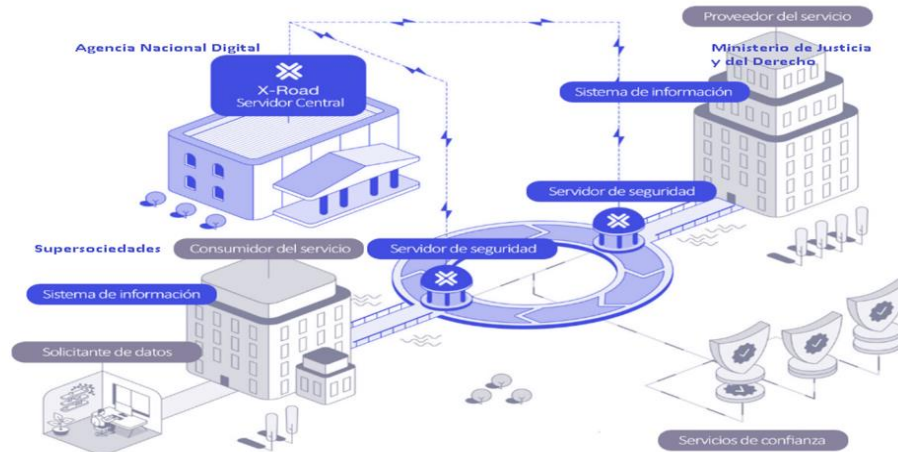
Agencia Nacional Digital

X-Road
Servidor Central

Proveedor del servicio

Ministerio de Justicia y del Derecho

Sistema de información

Servidor de seguridad

Supersociedades

Consumidor del servicio

Servidor de seguridad

Sistema de información

Solicitante de datos

Servicios de confianza